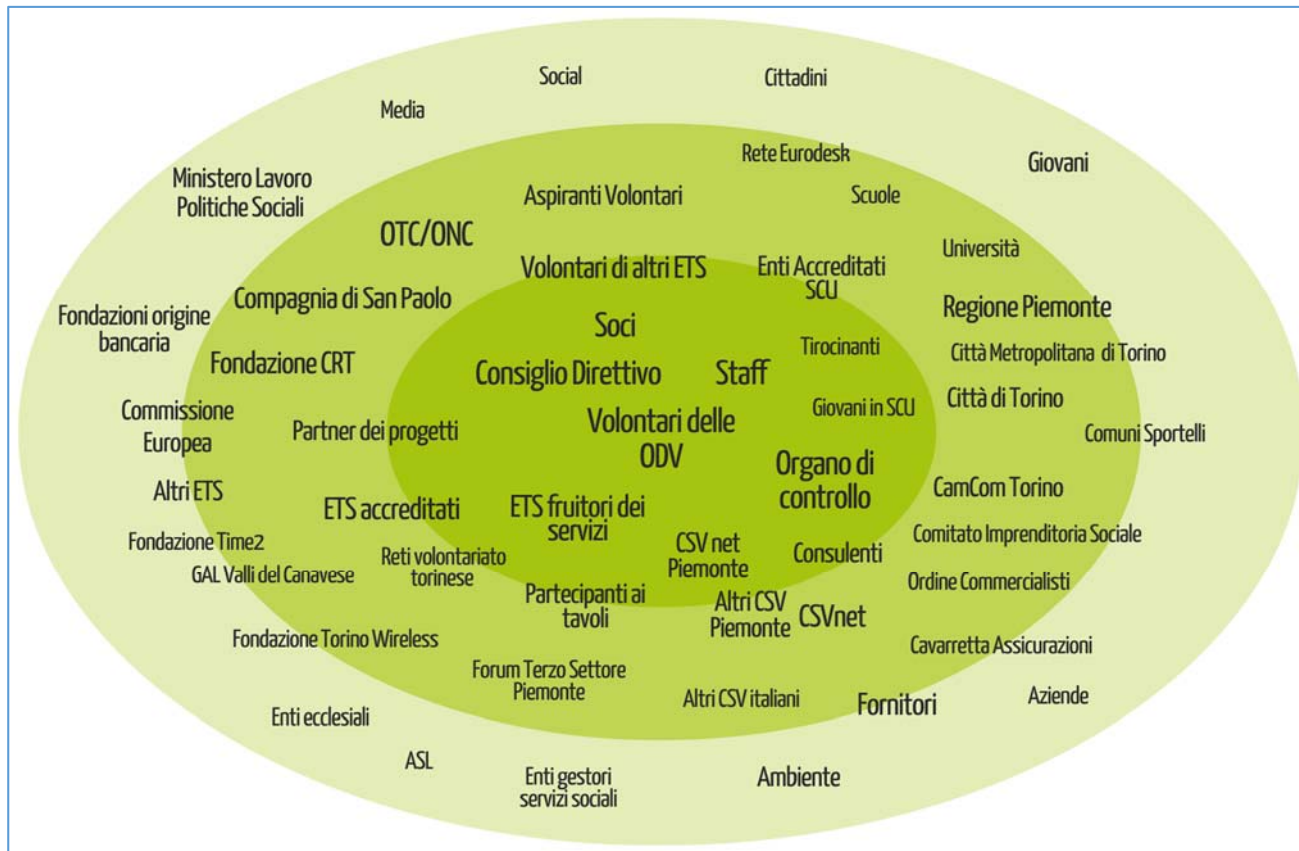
Social

Cittadini

Media

Rete Eurodesk

Giovani

Ministero Lavoro Politiche Sociali

Aspiranti Volontari

Scuole

OTC/ONC

Università

Volontari di altri ETS

Enti Accreditati SCU

Compagnia di San Paolo

Regione Piemonte

Fondazioni origine bancaria

Soci

Tirocinanti

Città Metropolitana di Torino

Fondazione CRT

Consiglio Direttivo

Staff

Città di Torino

Commissione Europea

Giovani in SCU

Partner dei progetti

Volontari delle ODV

Comuni Sportelli

Organo di controllo

Altri ETS

CamCom Torino

ETS accreditati

ETS fruitori dei servizi

Comitato Imprenditoria Sociale

Fondazione Time2

Reti volontariato torinese

CSV net Piemonte

Consulenti

GAL Valli del Canavese

Ordine Commercialisti

Partecipanti ai tavoli

Altri CSV Piemonte

CSVnet

Fondazione Torino Wireless

Cavarretta Assicurazioni

Forum Terzo Settore Piemonte

Altri CSV italiani

Fornitori

Aziende

Enti ecclesiali

ASL

Enti gestori servizi sociali

Ambiente